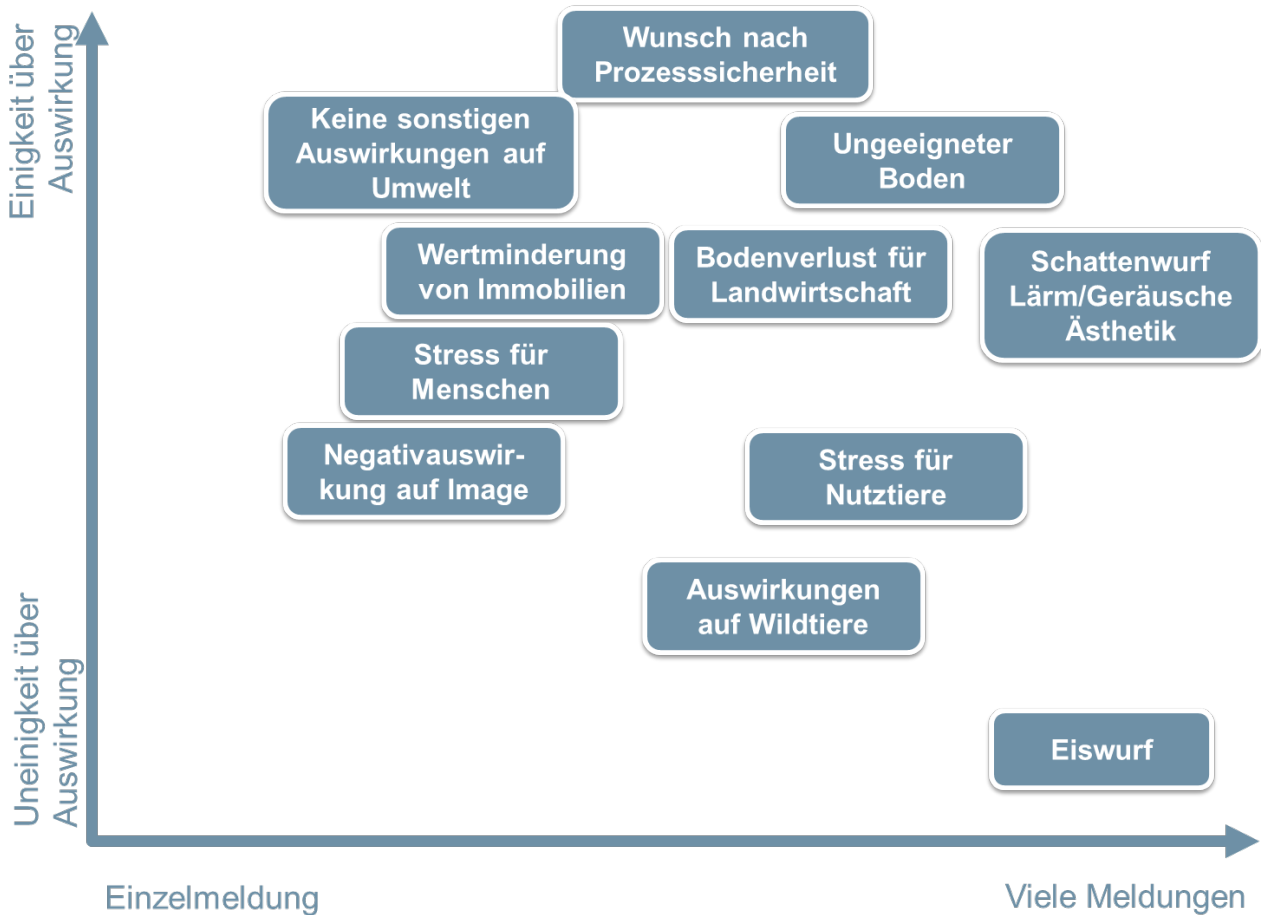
Einigkeit über Auswirkung

Wunsch nach Prozesssicherheit

Keine sonstigen Auswirkungen auf Umwelt

Ungeeigneter Boden

Wertminderung von Immobilien

Bodenverlust für Landwirtschaft

Schattenwurf Lärm/Geräusche Ästhetik

Stress für Menschen

Negativauswirkung auf Image

Stress für Nutztiere

Auswirkungen auf Wildtiere

Uneinigkeit über Auswirkung

Eiswurf

Einzelmeldung

Viele Meldungen